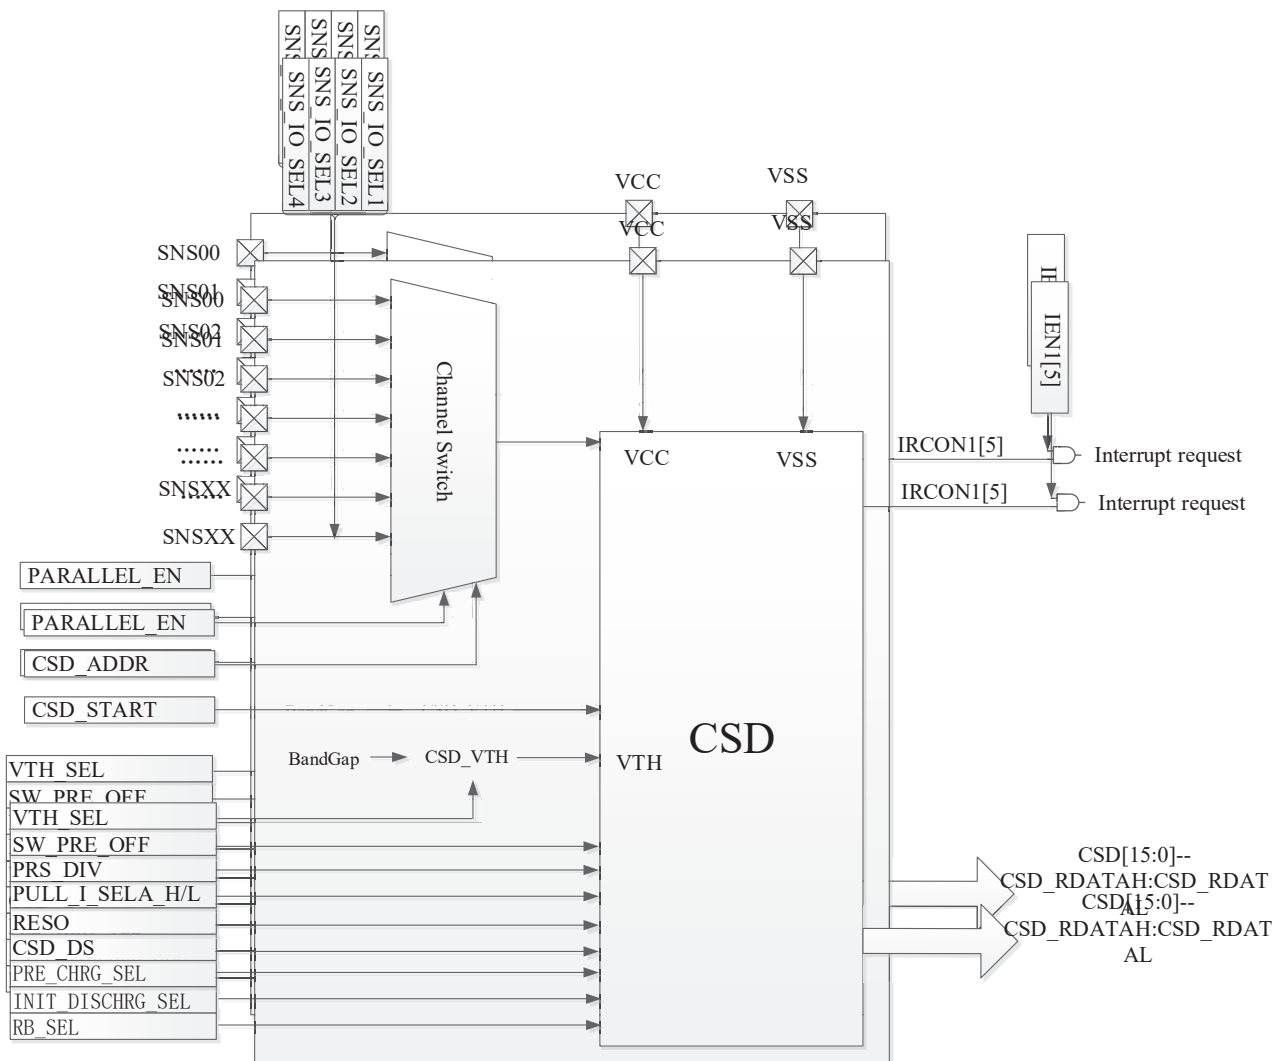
SNS_IO_SEL4
SNS_IO_SEL3
SNS_IO_SEL2
SNS_IO_SEL1

VCC
VSS
VCC
VSS

IEN1[5]

SNS00
SNS00
SNS01
SNS01
SNS02
SNS02
......
......
SNSXX
SNSXX

Channel Switch

VCC
VSS

IRCON1[5]
Interrupt request
IRCON1[5]
Interrupt request

PARALLEL_EN
PARALLEL_EN
CSD_ADDR
CSD_START

CSD

BandGap
CSD_VTH
VTH

VTH_SEL
SW_PRE_OFF
VTH_SEL
SW_PRE_OFF
PRS_DIV
PULL_I_SELA_H/L
RESO
CSD_DS
PRE_CHRG_SEL
INIT_DISCHRG_SEL
RB_SEL

CSD[15:0]--CSD_RDATAH:CSD_RDATAL
CSD[15:0]--CSD_RDATAH:CSD_RDATAL